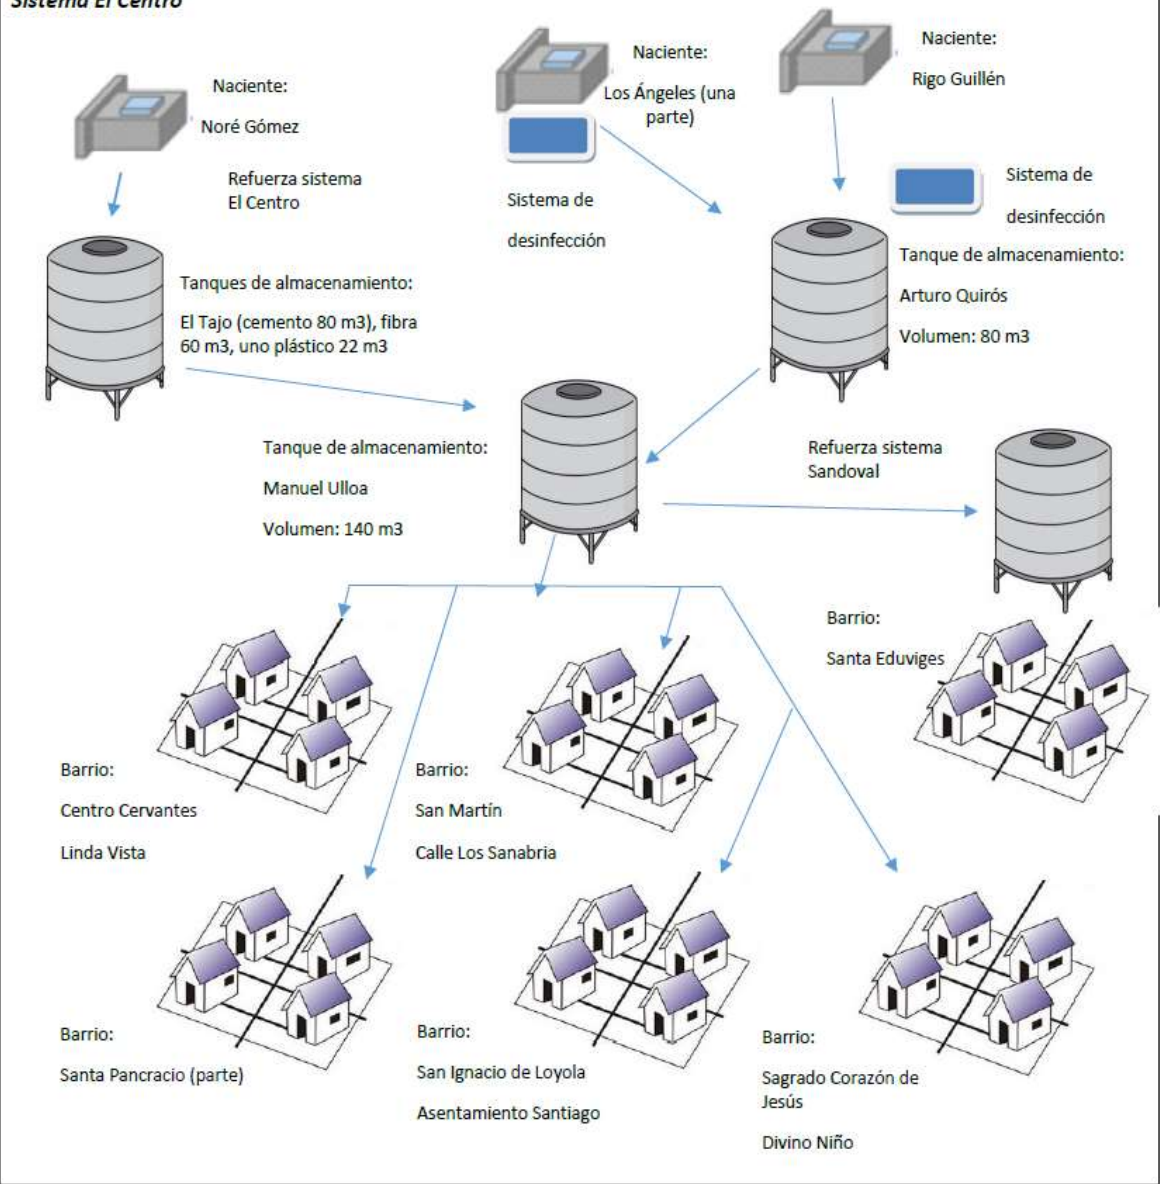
Sistema El Centro

Naciente:

Noré Gómez

Refuerza sistema El Centro

Naciente:

Los Ángeles (una parte)

Sistema de desinfección

Naciente:

Rigo Guillén

Sistema de desinfección

Tanques de almacenamiento:

El Tajo (cemento 80 m3), fibra 60 m3, uno plástico 22 m3

Tanque de almacenamiento:

Arturo Quirós

Volumen: 80 m3

Tanque de almacenamiento:

Manuel Ulloa

Volumen: 140 m3

Refuerza sistema Sandoval

Barrio:

Santa Eduviges

Barrio:

Centro Cervantes

Linda Vista

Barrio:

San Martín

Calle Los Sanabria

Barrio:

Santa Pancracio (parte)

Barrio:

San Ignacio de Loyola

Asentamiento Santiago

Barrio:

Sagrado Corazón de Jesús

Divino Niño